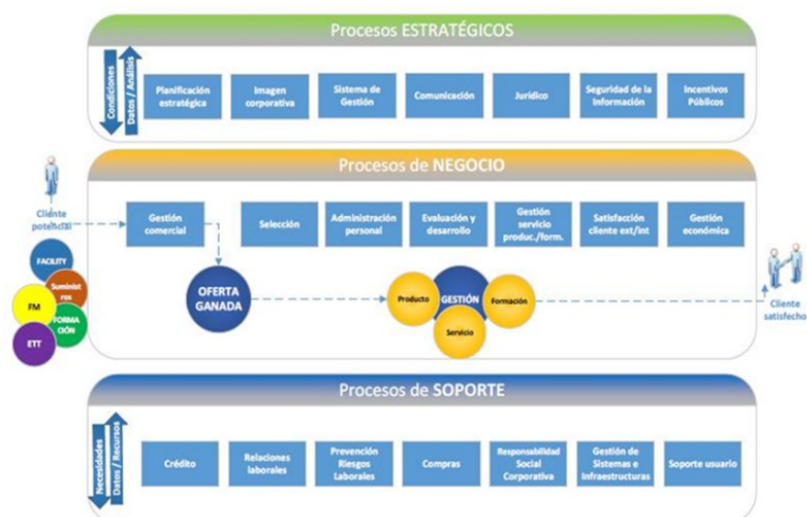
Procesos ESTRATÉGICOS

Condiciones
Datos / Análisis

Planificación estratégica

Imagen corporativa

Sistema de Gestión

Comunicación

Jurídico

Seguridad de la Información

Incentivos Públicos

Procesos de NEGOCIO

Cliente potencial

Gestión comercial

Selección

Administración personal

Evaluación y desarrollo

Gestión servicio produc./form.

Satisfacción cliente ext/int

Gestión económica

FACILITY

Suminist FDE

FM

FORMACIÓN

ETT

OFERTA GANADA

Producto

GESTIÓN

Formación

Servicio

Cliente satisfecho

Procesos de SOPORTE

Necesidades
Datos / Recursos

Crédito

Relaciones laborales

Prevención Riesgos Laborales

Compras

Responsabilidad Social Corporativa

Gestión de Sistemas e Infraestructuras

Soporte usuario